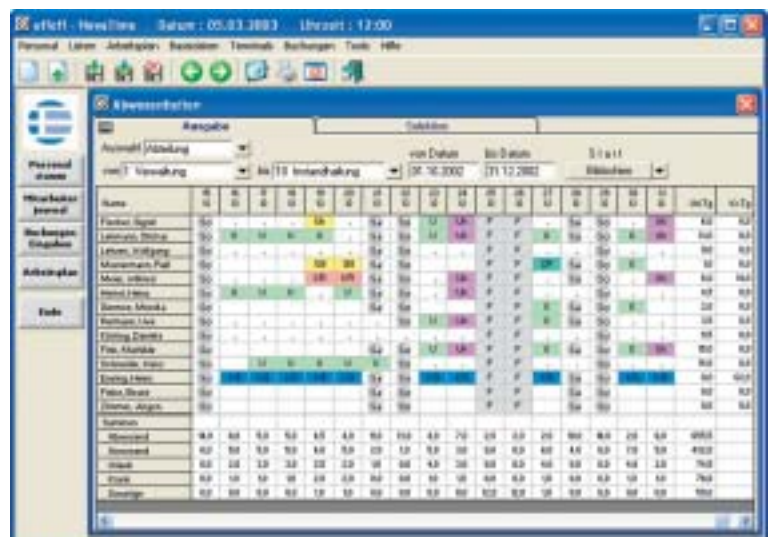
effeff - NewsTime Datum : 05.03.2003 Uhrzeit : 12:00

Personal Listen Arbeitsplan Basisdaten Terminals Buchungen Tools Hilfe

Personal stamm

Mitarbeiter journal

Buchungen Eingaben

Arbeitsplan

Ende

Abwesenheiten

Ausgabe

Selektion

Auswahl Abteilung

von 1 Verwaltung

bis 10 Instandhaltung

von Datum 01.10.2002

bis Datum 31.12.2002

Start

Bildschirm

Name

Fenner, Agnes
Lemmers, Zoltan
Leiser, Wolfgang
Mustermann, Paul
Moser, Willems
Wehl, Heinz
Siemens, Monika
Hermann, Uwe
Kissing, Daniela
Fritz, Matthias
Schneider, Franz
Ewing, Helen
Falke, Beate
Zimmer, Jürgen

Summen

Abwesend
Anwesend
Urlaub
Krank
Sonstige

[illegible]